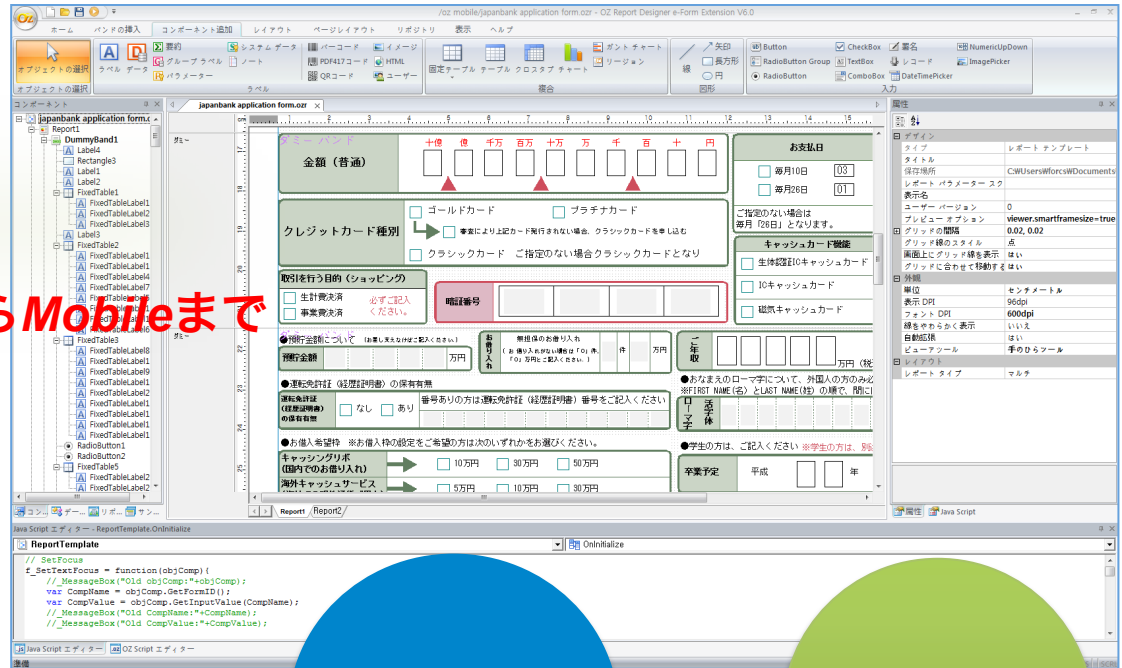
/oz mobile/japanbank application form.ozr - OZ Report Designer e-Form Extension V6.0

ホーム バンドの挿入 コンポーネント追加 レイアウト ページレイアウト リポジトリ 表示 ヘルプ

オブジェクトの選択 ラベル データ 要約 グループラベル パラメーター システムデータ ノート バーコード PDF417コード QRコード イメージ HTML ユーザー 固定テーブル テーブル クロスタブ チャート ガントチャート リージョン 線 矢印 長方形 円 Button RadioButton Group RadioButton CheckBox TextBox ComboBox 署名 レコード DateTimePicker NumericUpDown ImagePicker

オブジェクトの選択 ラベル 複合 図形 入力

コンポーネント

japanbank application form.ozr
Report1
DummyBand1
Label4
Rectangle3
Label1
Label2
FixedTable1
FixedTableLabel1
FixedTableLabel2
FixedTableLabel3
Label3
FixedTable2
FixedTableLabel1
FixedTableLabel1
FixedTableLabel4
FixedTableLabel7
FixedTable3
FixedTableLabel8
FixedTableLabel1
FixedTableLabel9
FixedTableLabel1
FixedTableLabel2
FixedTableLabel3
FixedTableLabel1
FixedTableLabel1
FixedTableLabel1
RadioButton1
RadioButton2
FixedTable5
FixedTableLabel2
FixedTableLabel2

sMobileまで

japanbank application form.ozr

ダミーバンド
金額（普通）
十億 億 千万 百万 十万 万 千 百 十 円
お支払日
毎月10日 03
毎月26日 01
ご指定のない場合は毎月「26日」とします。
クレジットカード種別
ゴールドカード プラチナカード
事業により上記カード発行されない場合、クラシックカードを申し込む
クラシックカード ご指定のない場合クラシックカードとなり
キャッシュカード機能
生体認証ICキャッシュカード
ICキャッシュカード
磁気キャッシュカード
取引を行う目的（ショッピング）
生計費決済 事業費決済
必ずご記入ください。
暗証番号
●預貯金額について
預貯金額 万円
お借入れ 無担保のお借り入れ 件 万円
ご年収 万円（税
●運転免許証（経歴証明書）の保有有無
運転免許証（経歴証明書）の保有有無 なし あり
番号ありの方は運転免許証（経歴証明書）番号をご記入ください
●おなまえのローマ字について、外国人の方のみ
※FIRST NAME(名)とLAST NAME(姓)の順で、間に
ローマ字 活字体
●お借入希望枠 ※お借入枠の設定をご希望の方は次のいずれかをお選びください。
キャッシングリボ（国内でのお借り入れ）
10万円 30万円 50万円
海外キャッシュサービス
5万円 10万円 30万円
●学生の方は、ご記入ください ※学生の方は、
卒業予定 平成 年

Report1 Report2

属性
デザイン
タイプ レポート テンプレート
タイトル
保存場所 C:\Users\forcs\Documents
レポート パラメーター スク
表示名
ユーザー バージョン 0
プレビュー オプション viewer.smartframesize=true
グリッドの間隔 0.02, 0.02
グリッド線のスタイル 点
画面上にグリッド線を表示 はい
グリッドに合わせて移動する はい
外観
単位 センチメートル
表示 DPI 96dpi
フォント DPI 600dpi
線をやわらかく表示 いいえ
自動拡張 はい
ビューアーツール 手のひらツール
レイアウト
レポート タイプ マルチ

属性 Java Script

Java Script エディター - ReportTemplate.OnInitialize
ReportTemplate
OnInitialize
// SetFocus
f_SetTextFocus = function(objComp){
//_MessageBox("Old objComp:"+objComp);
var CompName = objComp.GetFormID();
var CompValue = objComp.GetInputValue(CompName);
//_MessageBox("Old CompName:"+CompName);
//_MessageBox("Old CompValue:"+CompValue);

Java Script エディター OZ Script エディター
準備